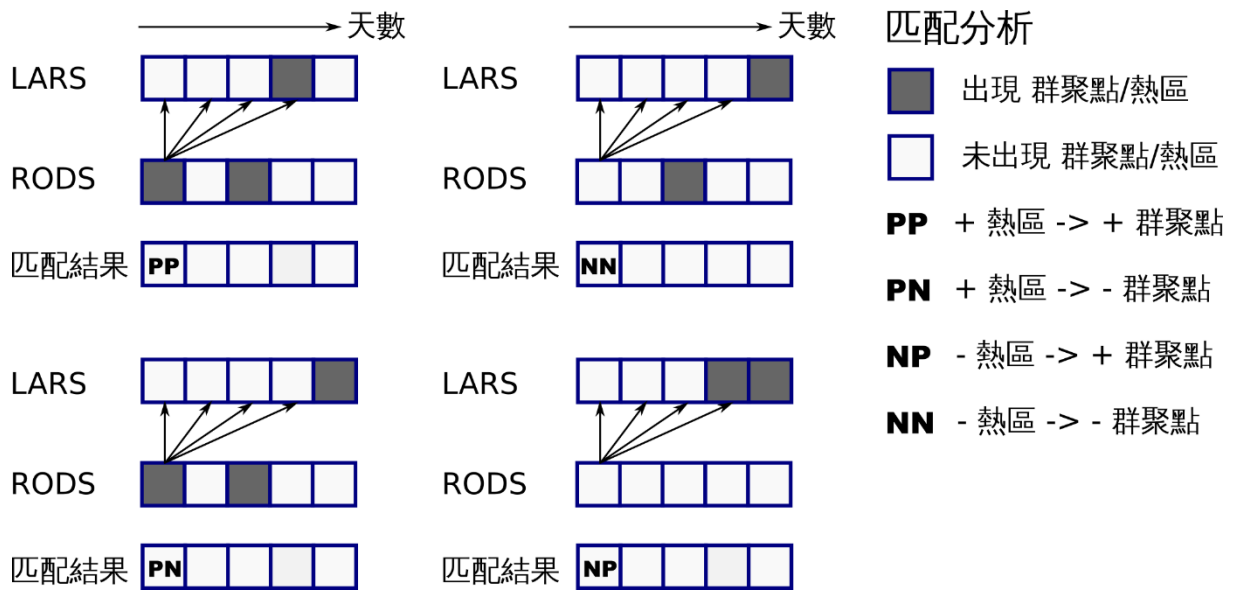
天數

LARS

RODS

匹配結果 PP

天數

LARS

RODS

匹配結果 NN

LARS

RODS

匹配結果 PN

LARS

RODS

匹配結果 NP

匹配分析

出現 群聚點/熱區

未出現 群聚點/熱區

PP + 熱區 -> + 群聚點

PN + 熱區 -> - 群聚點

NP - 熱區 -> + 群聚點

NN - 熱區 -> - 群聚點